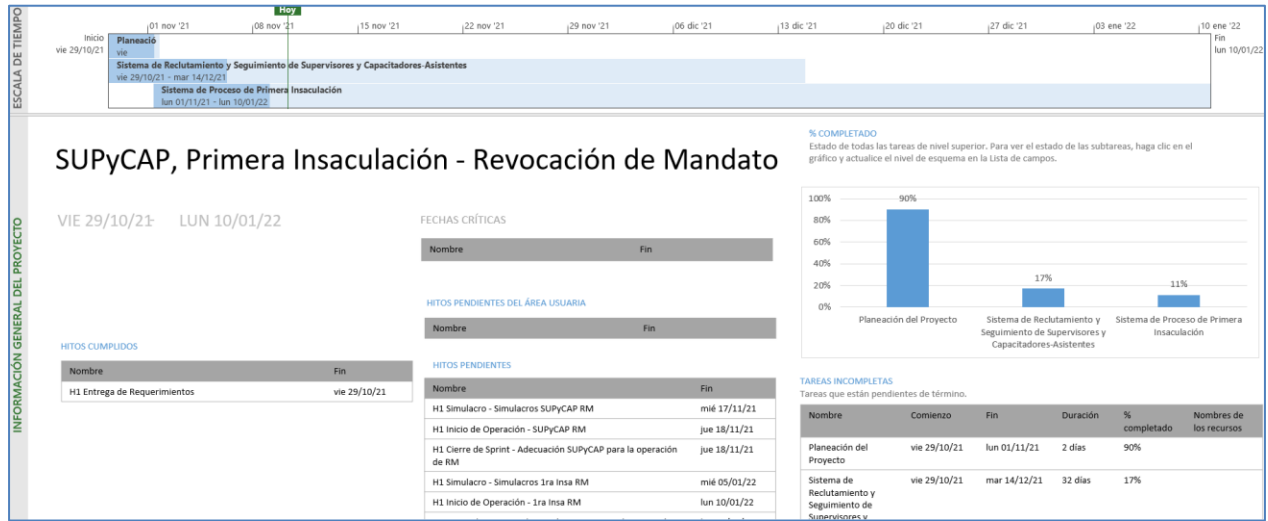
ESCALA DE TIEMPO

Hoy

01 nov '21 | 08 nov '21 | 15 nov '21 | 22 nov '21 | 29 nov '21 | 06 dic '21 | 13 dic '21 | 20 dic '21 | 27 dic '21 | 03 ene '22 | 10 ene '22

Inicio
vie 29/10/21

Fin
lun 10/01/22

Planeació
vie

Sistema de Reclutamiento y Seguimiento de Supervisores y Capacitadores-Asistentes
vie 29/10/21 - mar 14/12/21

Sistema de Proceso de Primera Insaculación
lun 01/11/21 - lun 10/01/22

INFORMACIÓN GENERAL DEL PROYECTO

SUPyCAP, Primera Insaculación - Revocación de Mandato

VIE 29/10/21 - LUN 10/01/22

FECHAS CRÍTICAS

| Nombre | Fin |
|---|---|

HITOS PENDIENTES DEL ÁREA USUARIA

| Nombre | Fin |
|---|---|

HITOS CUMPLIDOS

| Nombre | Fin |
|---|---|
| H1 Entrega de Requerimientos | vie 29/10/21 |

HITOS PENDIENTES

| Nombre | Fin |
|---|---|
| H1 Simulacro - Simulacros SUPyCAP RM | mié 17/11/21 |
| H1 Inicio de Operación - SUPyCAP RM | jue 18/11/21 |
| H1 Cierre de Sprint - Adecuación SUPyCAP para la operación de RM | jue 18/11/21 |
| H1 Simulacro - Simulacros 1ra Insa RM | mié 05/01/22 |
| H1 Inicio de Operación - 1ra Insa RM | lun 10/01/22 |

% COMPLETADO

Estado de todas las tareas de nivel superior. Para ver el estado de las subtareas, haga clic en el gráfico y actualice el nivel de esquema en la Lista de campos.

100%
80%
60%
40%
20%
0%

90%
17%
11%

Planeación del Proyecto
Sistema de Reclutamiento y Seguimiento de Supervisores y Capacitadores-Asistentes
Sistema de Proceso de Primera Insaculación

TAREAS INCOMPLETAS

Tareas que están pendientes de término.

| Nombre | Comienzo | Fin | Duración | % completado | Nombres de los recursos |
|---|---|---|---|---|---|
| Planeación del Proyecto | vie 29/10/21 | lun 01/11/21 | 2 días | 90% | |
| Sistema de Reclutamiento y Seguimiento de Supervisores y | vie 29/10/21 | mar 14/12/21 | 32 días | 17% | |